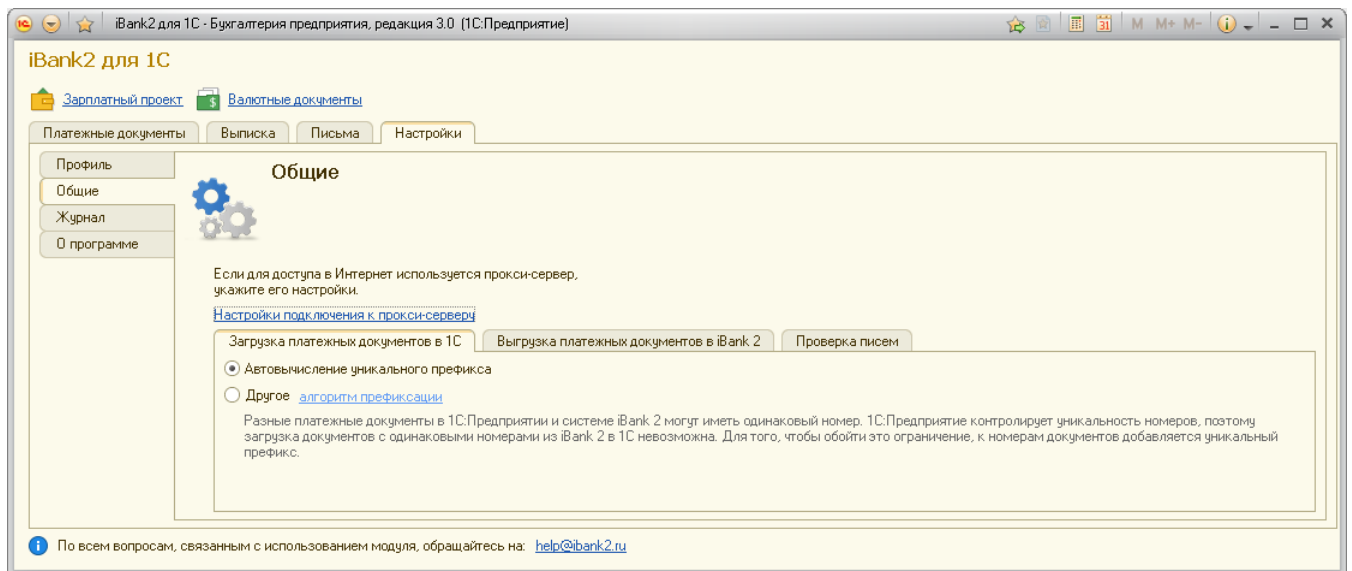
iBank2 для 1С - Бухгалтерия предприятия, редакция 3.0 (1С:Предприятие)

M M+ M-

iBank2 для 1С

Зарплатный проект Валютные документы

Платежные документы | Выписка | Письма | Настройки

Профиль
Общие
Журнал
О программе

Общие

Если для доступа в Интернет используется прокси-сервер, укажите его настройки.

Настройки подключения к прокси-серверу

Загрузка платежных документов в 1С | Выгрузка платежных документов в iBank 2 | Проверка писем

Автовычисление уникального префикса

Другое алгоритм префиксации

Разные платежные документы в 1С:Предприятии и системе iBank 2 могут иметь одинаковый номер. 1С:Предприятие контролирует уникальность номеров, поэтому загрузка документов с одинаковыми номерами из iBank 2 в 1С невозможна. Для того, чтобы обойти это ограничение, к номерам документов добавляется уникальный префикс.

По всем вопросам, связанным с использованием модуля, обращайтесь на: help@ibank2.ru